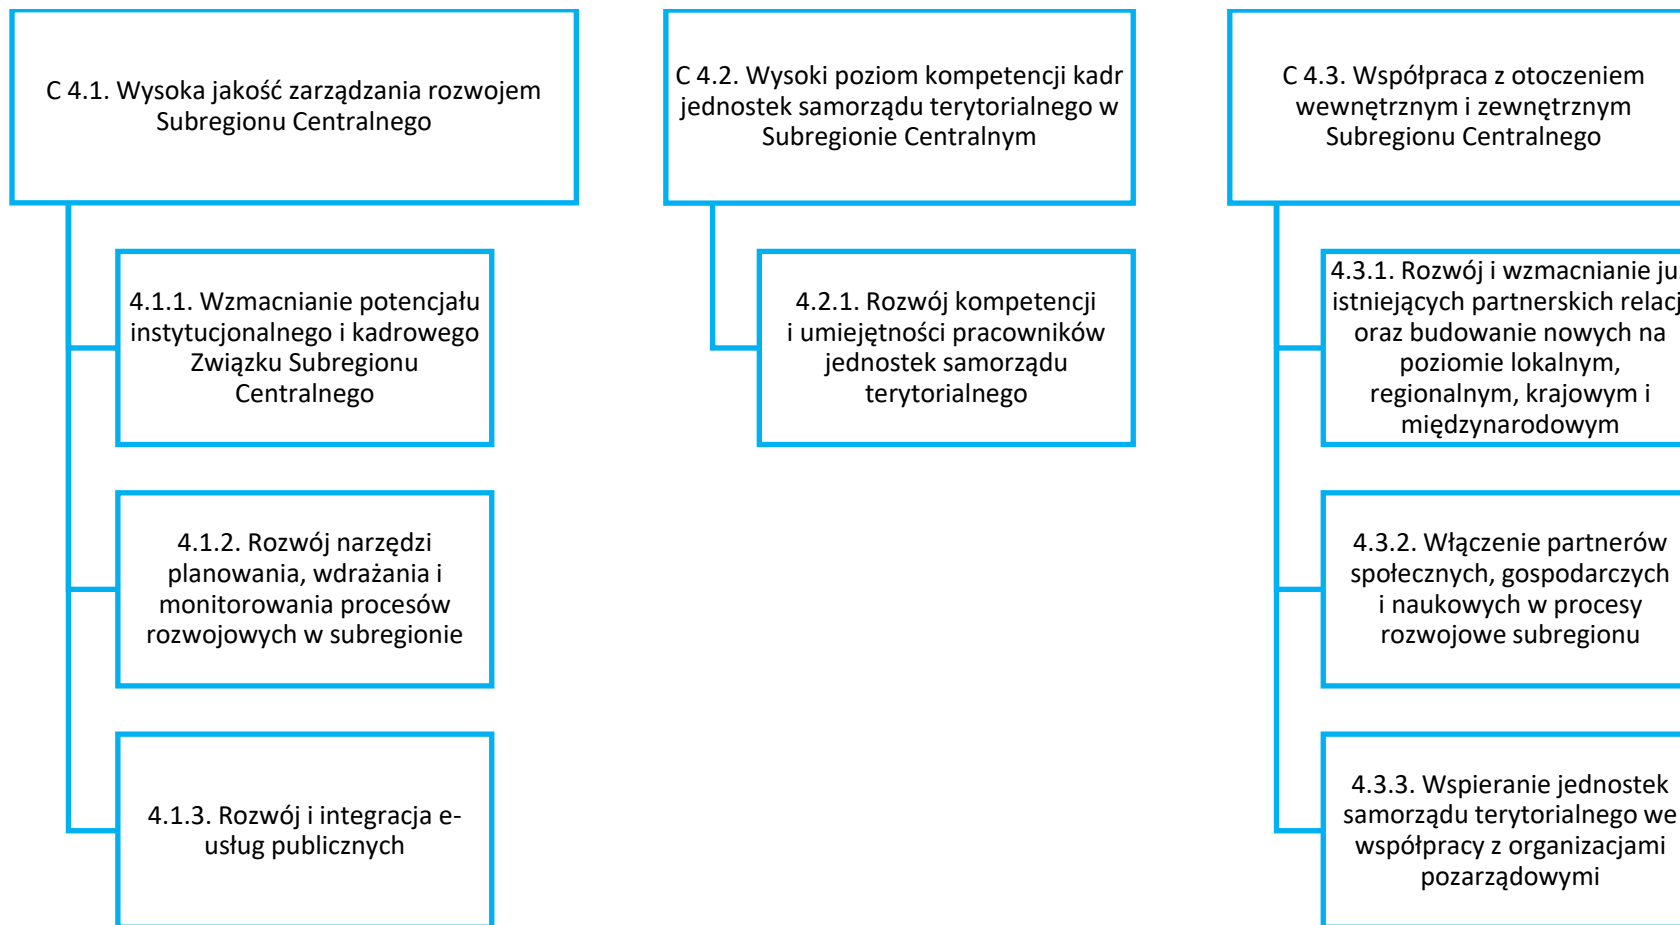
C 4.1. Wysoka jakość zarządzania rozwojem Subregionu Centralnego

4.1.1. Wzmacnianie potencjału instytucjonalnego i kadrowego Związku Subregionu Centralnego

4.1.2. Rozwój narzędzi planowania, wdrażania i monitorowania procesów rozwojowych w subregionie

4.1.3. Rozwój i integracja e-usług publicznych

C 4.2. Wysoki poziom kompetencji kadr jednostek samorządu terytorialnego w Subregionie Centralnym

4.2.1. Rozwój kompetencji i umiejętności pracowników jednostek samorządu terytorialnego

C 4.3. Współpraca z otoczeniem wewnętrznym i zewnętrznym Subregionu Centralnego

4.3.1. Rozwój i wzmacnianie ju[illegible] istniejących partnerskich relac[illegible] oraz budowanie nowych na poziomie lokalnym, regionalnym, krajowym i międzynarodowym

4.3.2. Włączenie partnerów społecznych, gospodarczych i naukowych w procesy rozwojowe subregionu

4.3.3. Wspieranie jednostek samorządu terytorialnego we współpracy z organizacjami pozarządowymi